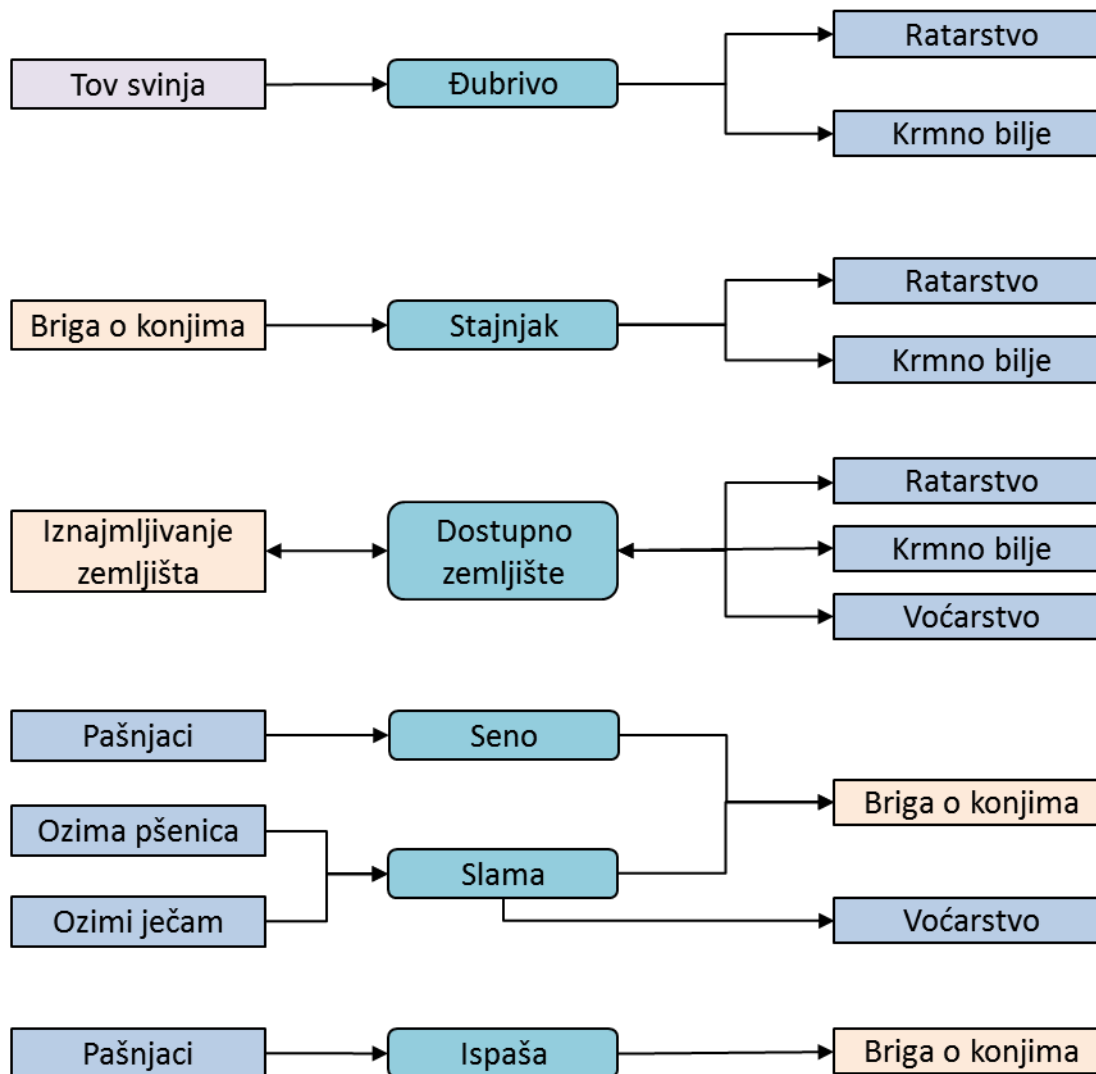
Tov svinja
Đubrivo
Ratarstvo
Krmno bilje

Briga o konjima
Stajnjak
Ratarstvo
Krmno bilje

Iznajmljivanje zemljišta
Dostupno zemljište
Ratarstvo
Krmno bilje
Voćarstvo

Pašnjaci
Seno
Ozima pšenica
Ozimi ječam
Slama
Briga o konjima
Voćarstvo

Pašnjaci
Ispaša
Briga o konjima